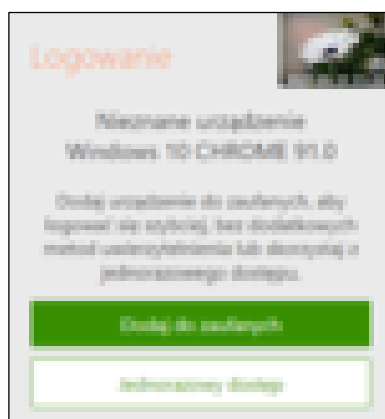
Logowanie

Nieznane urządzenie
Windows 10 CHROME 91.0

Dodaj urządzenie do zaufanych, aby logować się szybciej bez dodatkowych metod uwierzytelniania lub skorzystaj z jednorazowego dostępu.

Dodaj do zaufanych

Jednorazowy dostęp